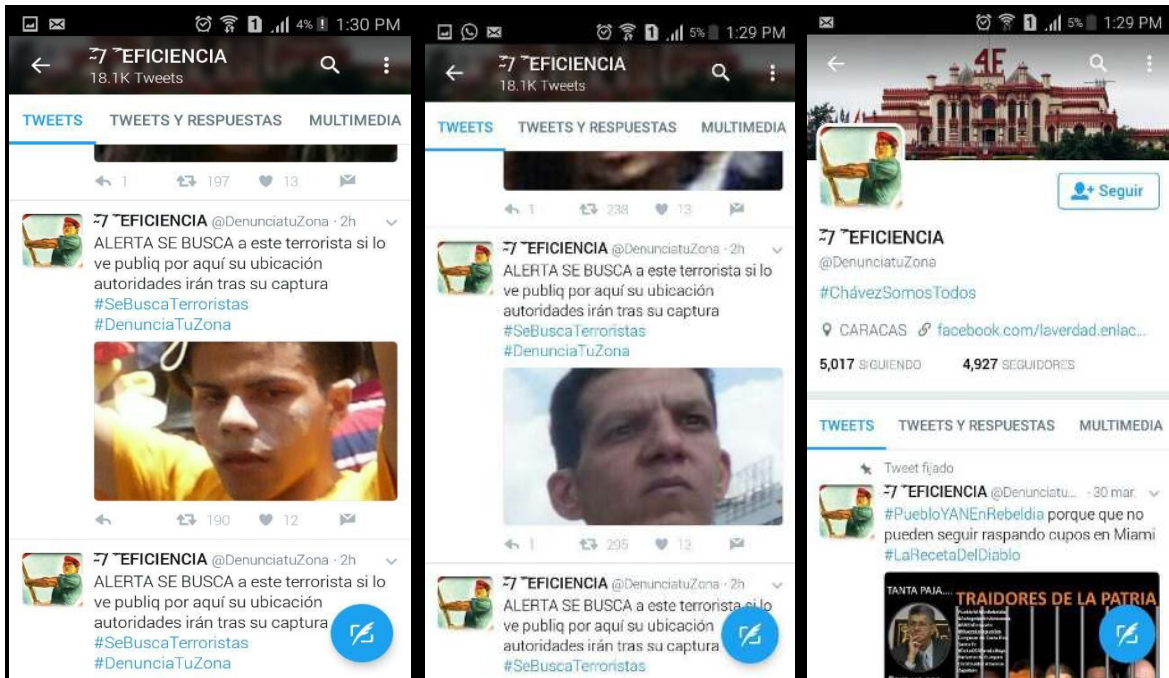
4% 1:30 PM
~7 ~EFICIENCIA
18.1K Tweets

TWEETS TWEETS Y RESPUESTAS MULTIMEDIA

1 197 13

~7 ~EFICIENCIA @DenunciatuZona · 2h
ALERTA SE BUSCA a este terrorista si lo ve publiq por aquí su ubicación autoridades irán tras su captura #SeBuscaTerroristas #DenunciaTuZona

190 12

~7 ~EFICIENCIA @DenunciatuZona · 2h
ALERTA SE BUSCA a este terrorista si lo ve publiq por aquí su ubicación autoridades irán tras su captura #SeBuscaTerroristas #DenunciaTuZona

5% 1:29 PM
~7 ~EFICIENCIA
18.1K Tweets

TWEETS TWEETS Y RESPUESTAS MULTIMEDIA

1 238 13

~7 ~EFICIENCIA @DenunciatuZona · 2h
ALERTA SE BUSCA a este terrorista si lo ve publiq por aquí su ubicación autoridades irán tras su captura #SeBuscaTerroristas #DenunciaTuZona

1 295 13

~7 ~EFICIENCIA @DenunciatuZona · 2h
ALERTA SE BUSCA a este terrorista si lo ve publiq por aquí su ubicación autoridades irán tras su captura #SeBuscaTerroristas

5% 1:29 PM
4F
Seguir

~7 ~EFICIENCIA
@DenunciatuZona
#ChávezSomosTodos
CARACAS facebook.com/laverdad.enlac...
5,017 SIGUIENDO 4,927 SEGUIDORES

TWEETS TWEETS Y RESPUESTAS MULTIMEDIA

Tweet fijado
~7 ~EFICIENCIA @Denunciatu... · 30 mar.
#PuebloYANEnRebeldia porque que no pueden seguir raspando cupos en Miami #LaRecetaDelDiablo

TANTA PAJA... TRAIDORES DE LA PATRIA